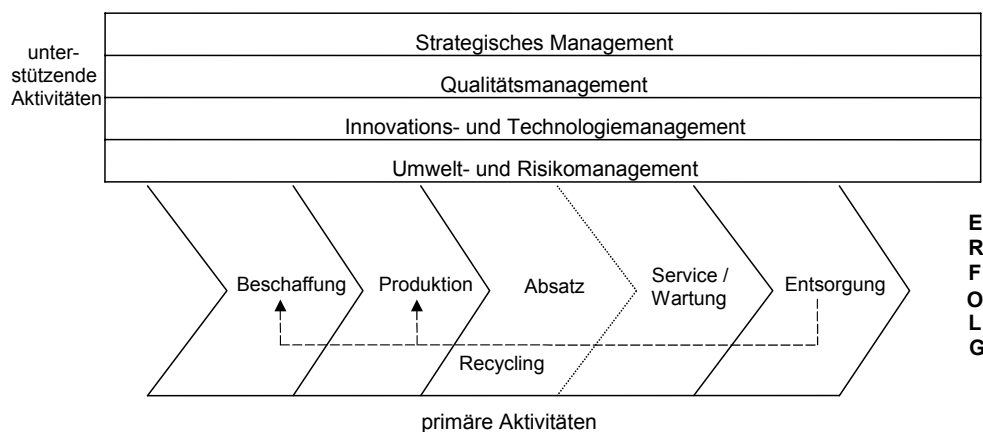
unterstützende Aktivitäten

Strategisches Management

Qualitätsmanagement

Innovations- und Technologiemanagement

Umwelt- und Risikomanagement

Beschaffung

Produktion

Absatz

Service / Wartung

Entsorgung

Recycling

E
R
F
O
L
G

primäre Aktivitäten